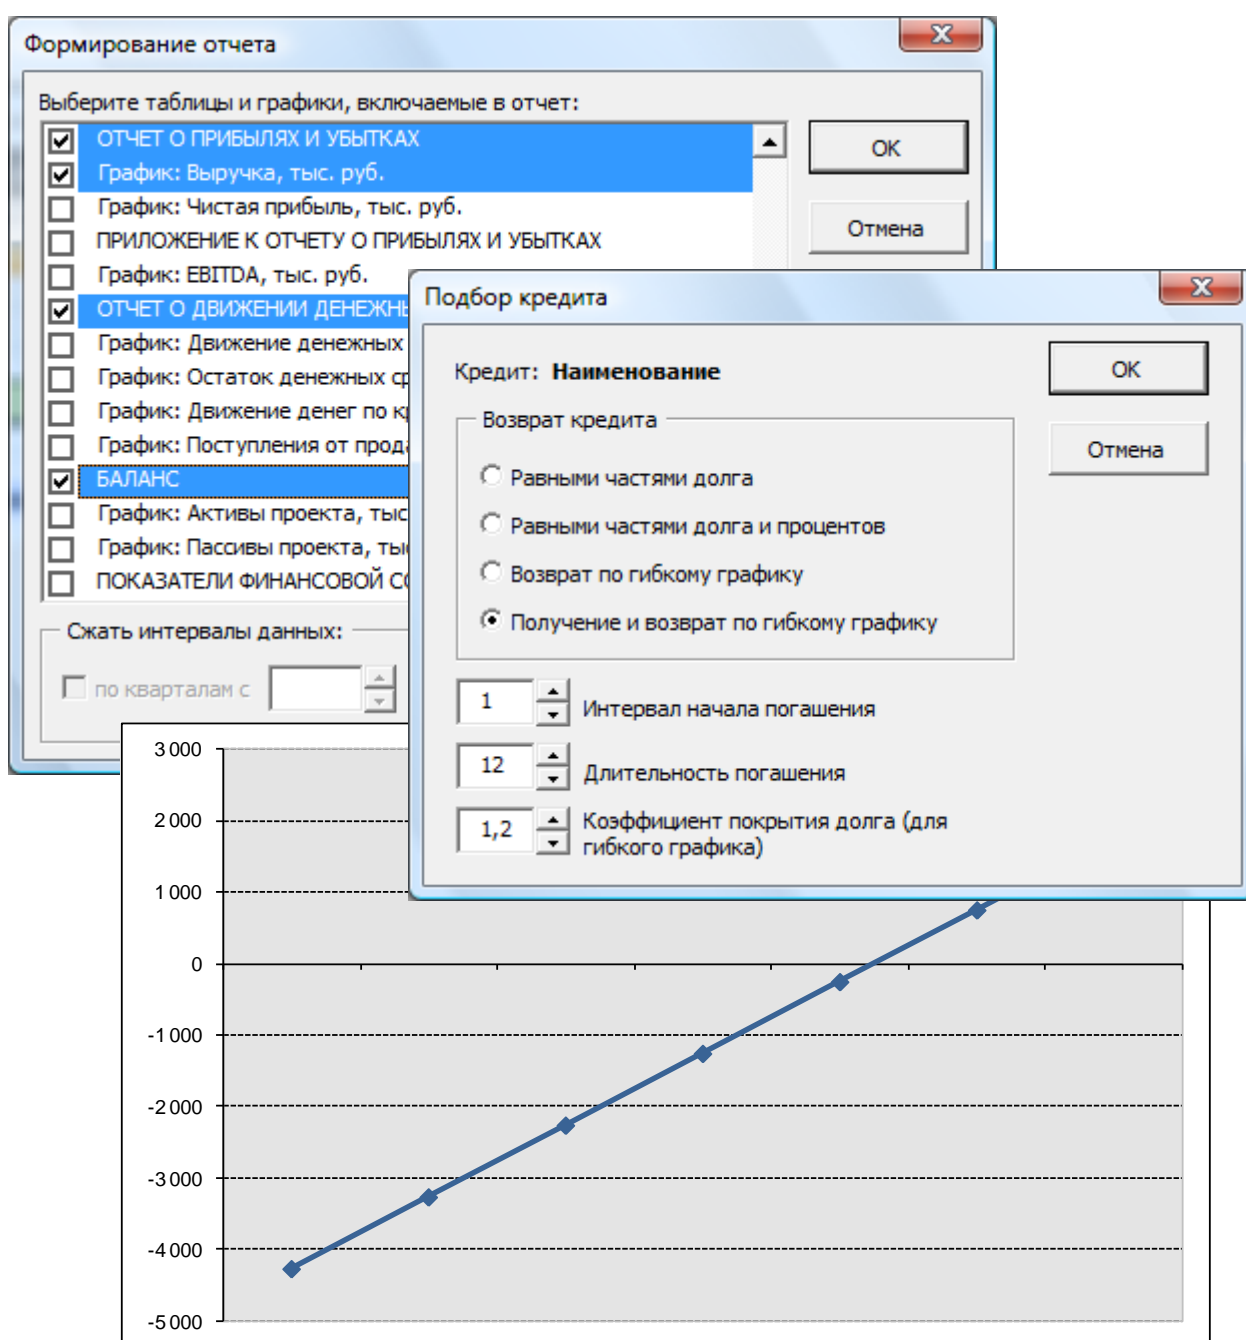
Формирование отчета

Выберите таблицы и графики, включаемые в отчет:

ОТЧЕТ О ПРИБЫЛЯХ И УБЫТКАХ
График: Выручка, тыс. руб.
График: Чистая прибыль, тыс. руб.
ПРИЛОЖЕНИЕ К ОТЧЕТУ О ПРИБЫЛЯХ И УБЫТКАХ
График: EBITDA, тыс. руб.
ОТЧЕТ О ДВИЖЕНИИ ДЕНЕЖНЫ
График: Движение денежных
График: Остаток денежных ср
График: Движение денег по к
График: Поступления от прода
БАЛАНС
График: Активы проекта, тыс
График: Пассивы проекта, ты
ПОКАЗАТЕЛИ ФИНАНСОВОЙ С

OK
Отмена

Сжать интервалы данных:
по кварталам с

Подбор кредита

Кредит: **Наименование**

Возврат кредита
Равными частями долга
Равными частями долга и процентов
Возврат по гибкому графику
Получение и возврат по гибкому графику

1 Интервал начала погашения
12 Длительность погашения
1,2 Коэффициент покрытия долга (для гибкого графика)

OK
Отмена

3 000
2 000
1 000
0
-1 000
-2 000
-3 000
-4 000
-5 000